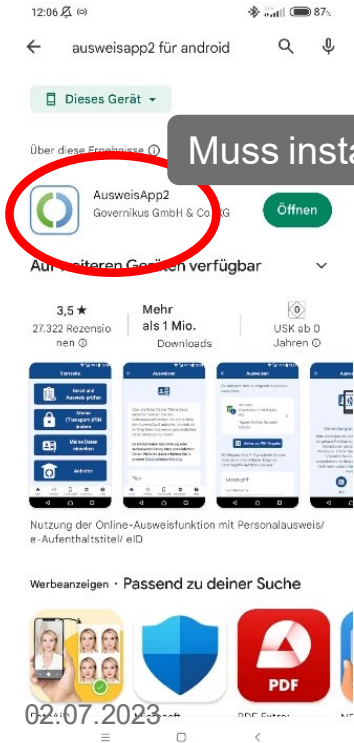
12:06 87%

ausweisapp2 für android

Dieses Gerät

Über diese Ergebnisse

Muss insta

AusweisApp2

Governikus GmbH & Co. KG

Öffnen

Auf weiteren Geräten verfügbar

3,5 ★
27.322 Rezensionen

Mehr als 1 Mio.
Downloads

USK ab 0 Jahren

Nutzung der Online-Ausweisfunktion mit Personalausweis/ e-Aufenthaltstitel/ eID

Werbeanzeigen · Passend zu deiner Suche

PDF

02.07.2023

PDF Extra